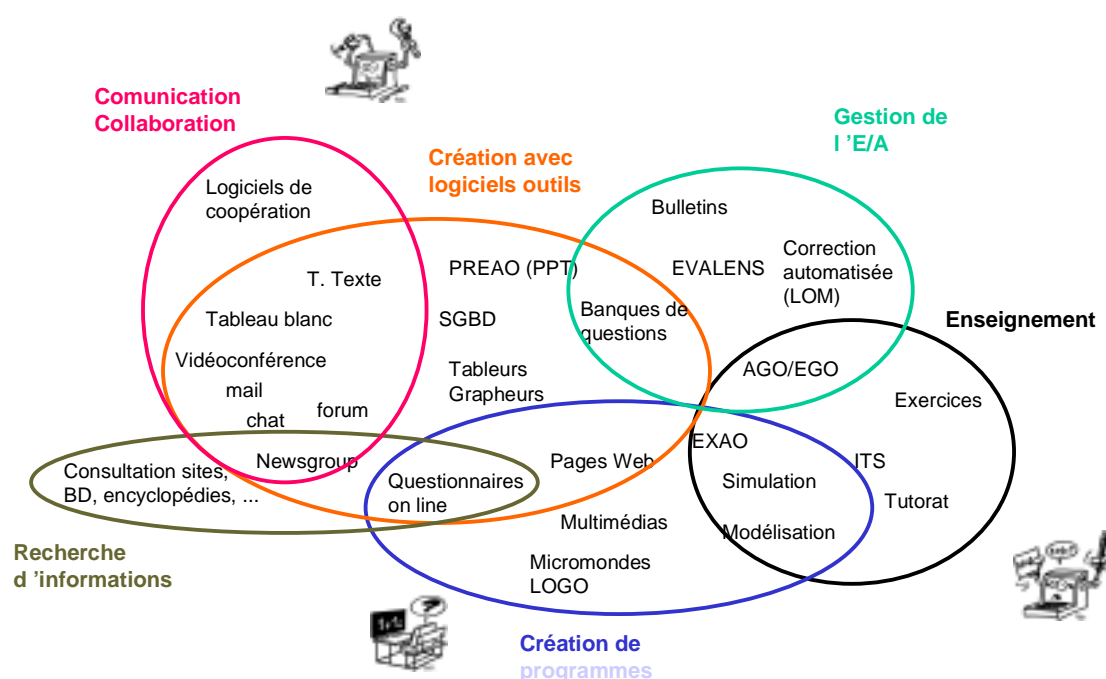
Comunication
Collaboration

Création avec
logiciels outils

Gestion de
l 'E/A

Logiciels de
coopération

T. Texte

Tableau blanc

Vidéoconférence

mail

chat

forum

PREAO (PPT)

SGBD

Tableurs
Grapheurs

Bulletins

EVALENS

Correction
automatisée
(LOM)

Banques de
questions

Enseignement

AGO/EGO

Exercices

EXAO

ITS

Simulation

Tutorat

Modélisation

Consultation sites,
BD, encyclopédies, ...

Newsgroup

Questionnaires
on line

Pages Web

Multimédias

Micromondes
LOGO

Recherche
d 'informations

Création de
programmes